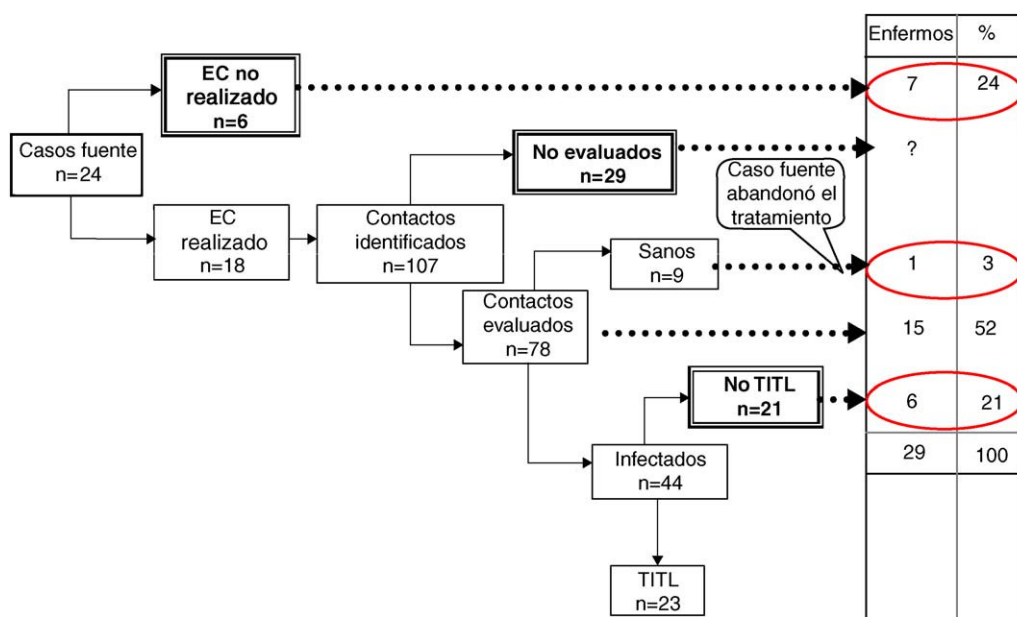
EC no realizado n=6

Casos fuente n=24

EC realizado n=18

Contactos identificados n=107

No evaluados n=29

Caso fuente abandonó el tratamiento

Sanos n=9

Contactos evaluados n=78

No TITL n=21

Infectados n=44

TITL n=23

| Enfermos | % |
|---|---|
| 7 | 24 |
| ? | |
| 1 | 3 |
| 15 | 52 |
| 6 | 21 |
| 29 | 100 |